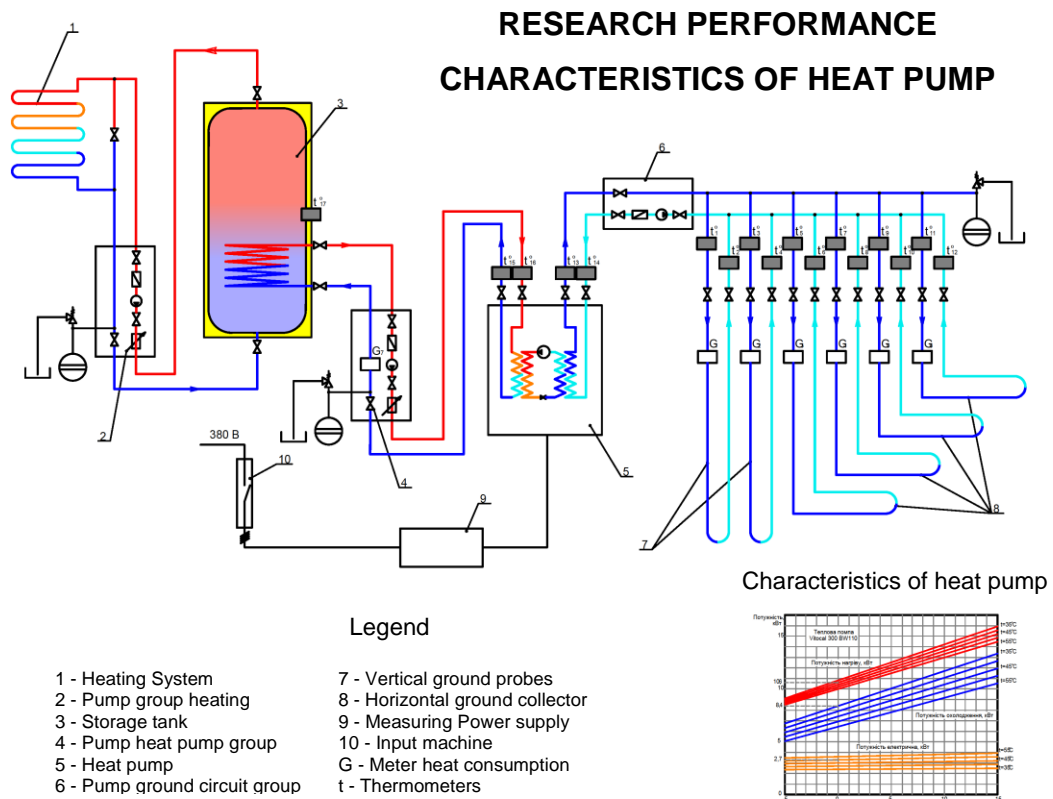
RESEARCH PERFORMANCE CHARACTERISTICS OF HEAT PUMP

1

3

$t^o_{17}$

6

$t^o_1$ $t^o_3$ $t^o_5$ $t^o_7$ $t^o_9$ $t^o_{11}$

$t^o_2$ $t^o_4$ $t^o_6$ $t^o_8$ $t^o_{10}$ $t^o_{12}$

$t^o_{15}$ $t^o_{16}$ $t^o_{13}$ $t^o_{14}$

$G_7$

G G G G G G

2

380 В

10

4

5

9

7

8

Characteristics of heat pump

Legend

1 - Heating System
2 - Pump group heating
3 - Storage tank
4 - Pump heat pump group
5 - Heat pump
6 - Pump ground circuit group

7 - Vertical ground probes
8 - Horizontal ground collector
9 - Measuring Power supply
10 - Input machine
G - Meter heat consumption
t - Thermometers

Потужність кВт
Теплова помпа Vitocal 300 BW110
Потужність нагріву, кВт
Потужність охолодження, кВт
Потужність електрична, кВт
15
10
8,4
5
2,7
0
t=35°C
t=45°C
t=55°C
t=35°C
t=45°C
t=55°C
t=45°C
t=35°C